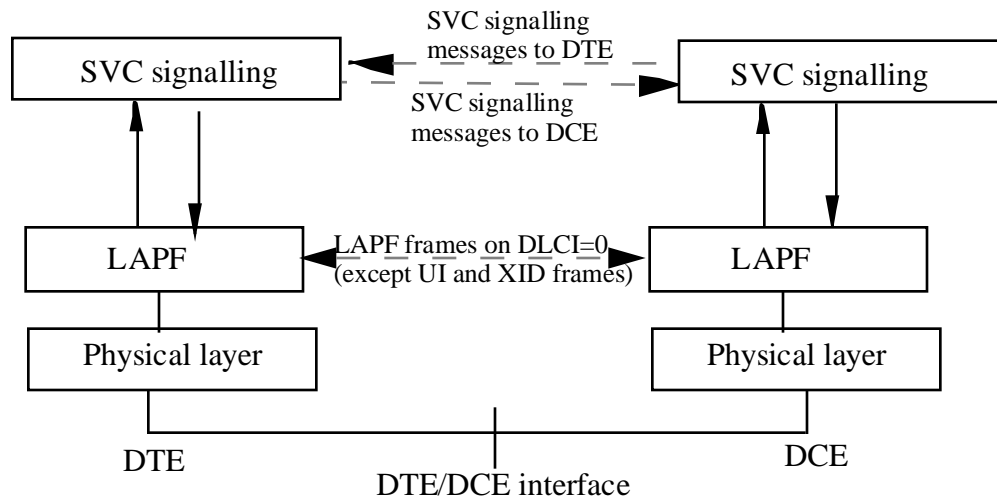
SVC signalling

SVC signalling messages to DTE

SVC signalling

SVC signalling messages to DCE

LAPF

LAPF frames on DLCI=0 (except UI and XID frames)

LAPF

Physical layer

Physical layer

DTE

DCE

DTE/DCE interface